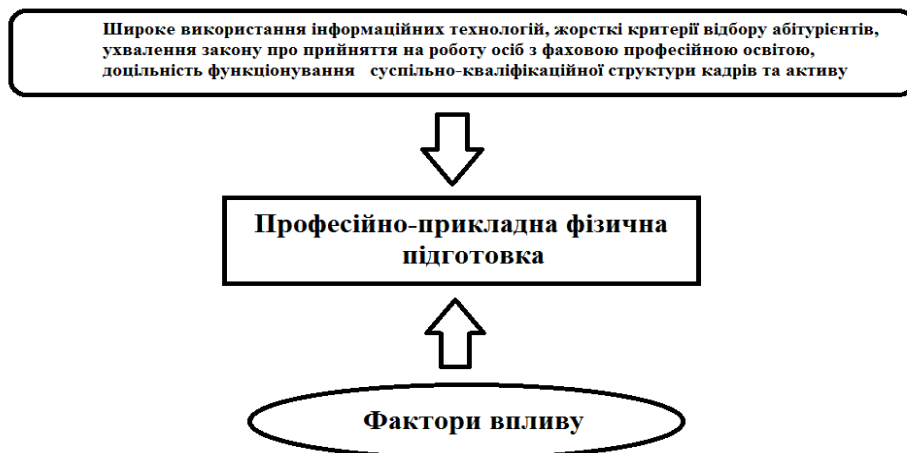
Широке використання інформаційних технологій, жорсткі критерії відбору абітурієнтів, ухвалення закону про прийняття на роботу осіб з фаховою професійною освітою, доцільність функціонування суспільно-кваліфікаційної структури кадрів та активу

Професійно-прикладна фізична підготовка

Фактори впливу